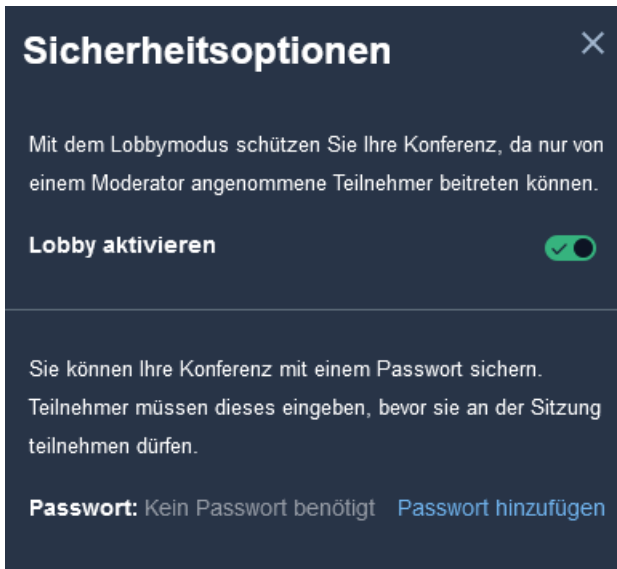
Sicherheitsoptionen

Mit dem Lobbymodus schützen Sie Ihre Konferenz, da nur von einem Moderator angenommene Teilnehmer beitreten können.

Lobby aktivieren

Sie können Ihre Konferenz mit einem Passwort sichern. Teilnehmer müssen dieses eingeben, bevor sie an der Sitzung teilnehmen dürfen.

Passwort: Kein Passwort benötigt Passwort hinzufügen